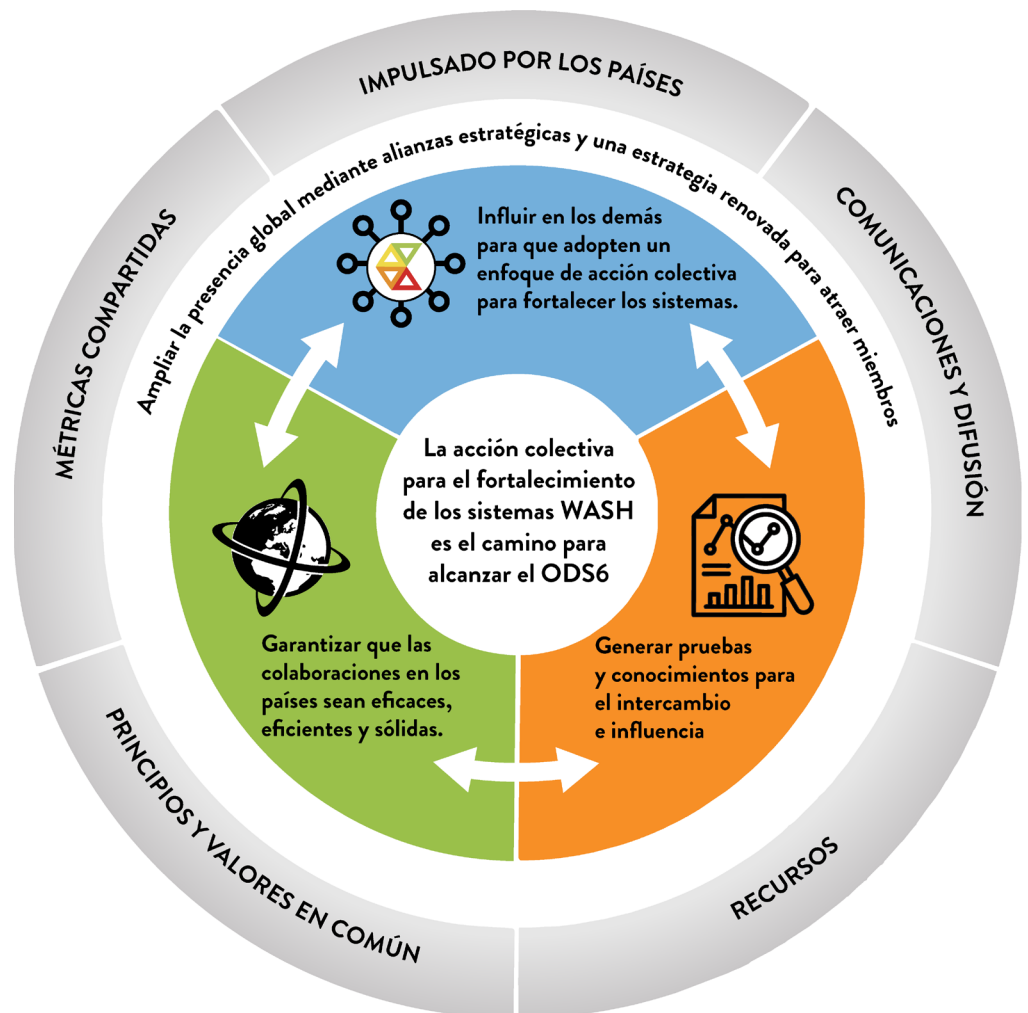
IMPULSADO POR LOS PAÍSES

COMUNICACIONES Y DIFUSIÓN

RECURSOS

PRINCIPIOS Y VALORES EN COMÚN

MÉTRICAS COMPARTIDAS

Ampliar la presencia global mediante alianzas estratégicas y una estrategia renovada para atraer miembros

Influir en los demás para que adopten un enfoque de acción colectiva para fortalecer los sistemas.

La acción colectiva para el fortalecimiento de los sistemas WASH es el camino para alcanzar el ODS6

Garantizar que las colaboraciones en los países sean eficaces, eficientes y sólidas.

Generar pruebas y conocimientos para el intercambio e influencia